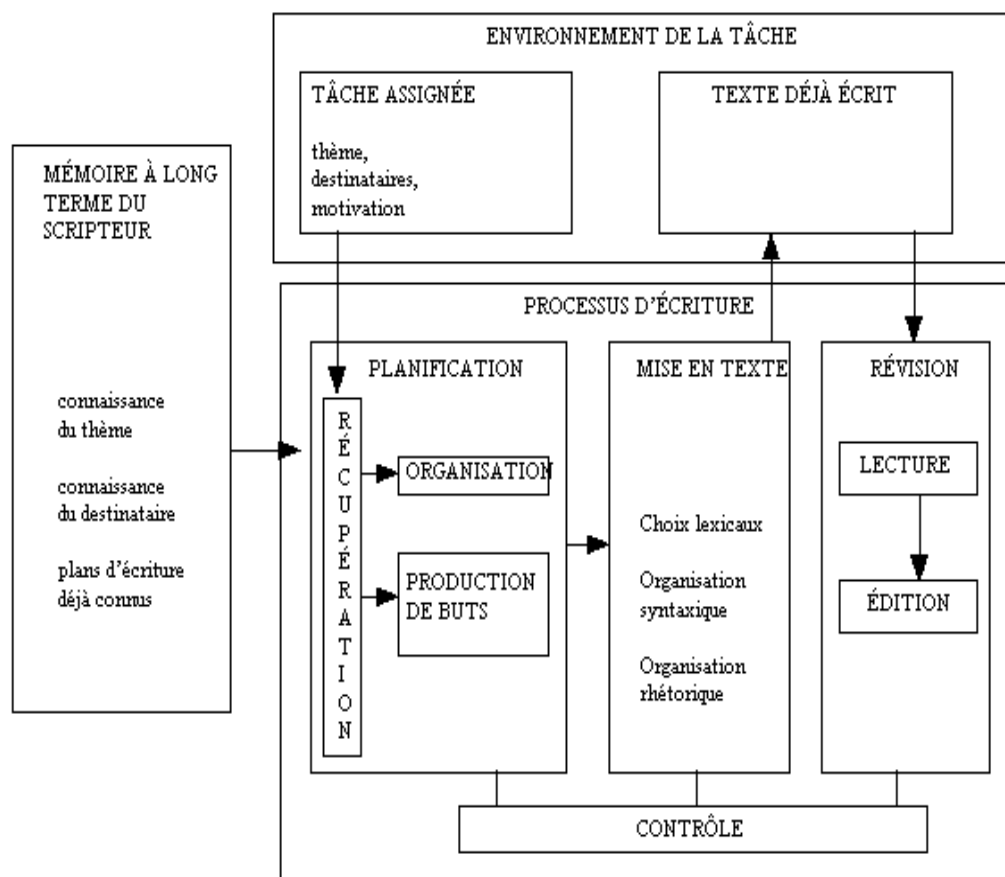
ENVIRONNEMENT DE LA TÂCHE

TÂCHE ASSIGNÉE

thème, destinataires, motivation

TEXTE DÉJÀ ÉCRIT

MÉMOIRE À LONG TERME DU SCRIPTEUR

connaissance du thème

connaissance du destinataire

plans d'écriture déjà connus

PROCESSUS D'ÉCRITURE

PLANIFICATION

RÉCUPÉRATION

ORGANISATION

PRODUCTION DE BUTS

MISE EN TEXTE

Choix lexicaux

Organisation syntaxique

Organisation rhétorique

RÉVISION

LECTURE

ÉDITION

CONTRÔLE